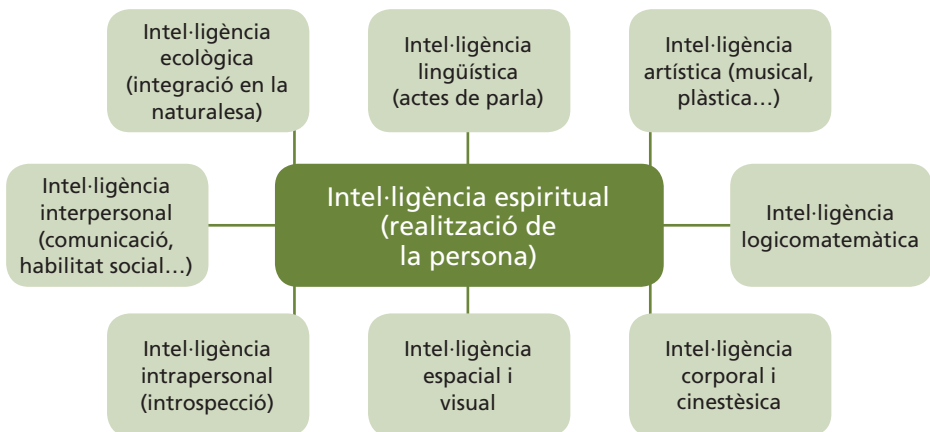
Intel·ligència ecològica (integració en la naturalesa)

Intel·ligència lingüística (actes de parla)

Intel·ligència artística (musical, plàstica…)

Intel·ligència interpersonal (comunicació, habilitat social…)

Intel·ligència espiritual (realització de la persona)

Intel·ligència logicomatemàtica

Intel·ligència intrapersonal (introspecció)

Intel·ligència espacial i visual

Intel·ligència corporal i cinestèsica